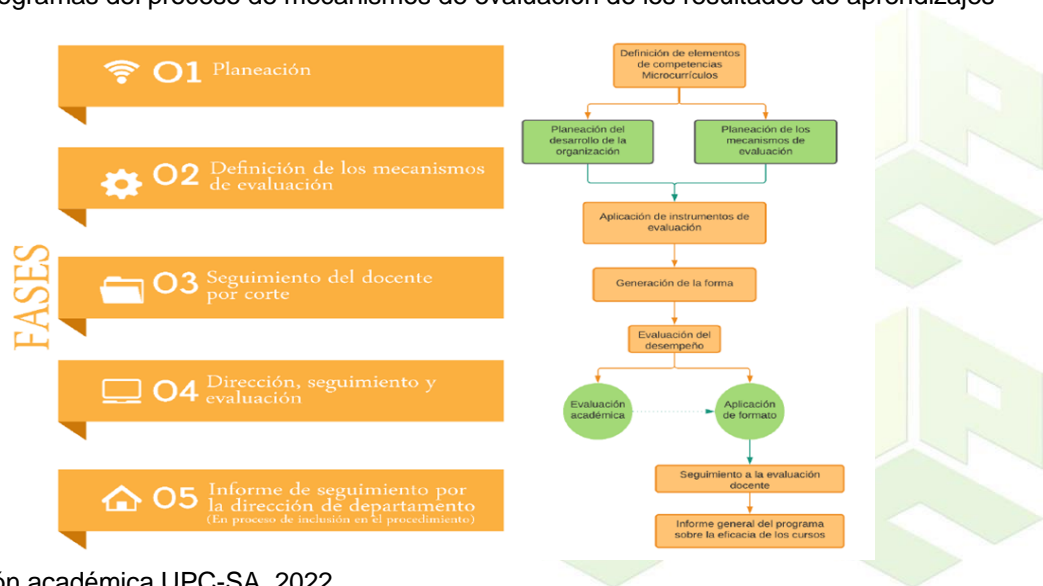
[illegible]gramas del proceso de mecanismos de evaluación de los resultados de aprendizaje

FASES

01 Planeación

02 Definición de los mecanismos de evaluación

03 Seguimiento del docente por corte

04 Dirección, seguimiento y evaluación

05 Informe de seguimiento por la dirección de departamento (En proceso de inclusión en el procedimiento)

Definición de elementos de competencias Microcurrículos

Planeación del desarrollo de la organización

Planeación de los mecanismos de evaluación

Aplicación de instrumentos de evaluación

Generación de la forma

Evaluación del desempeño

Evaluación académica

Aplicación de formato

Seguimiento a la evaluación docente

Informe general del programa sobre la eficacia de los cursos

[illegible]ón académica UPC-SA, 2022